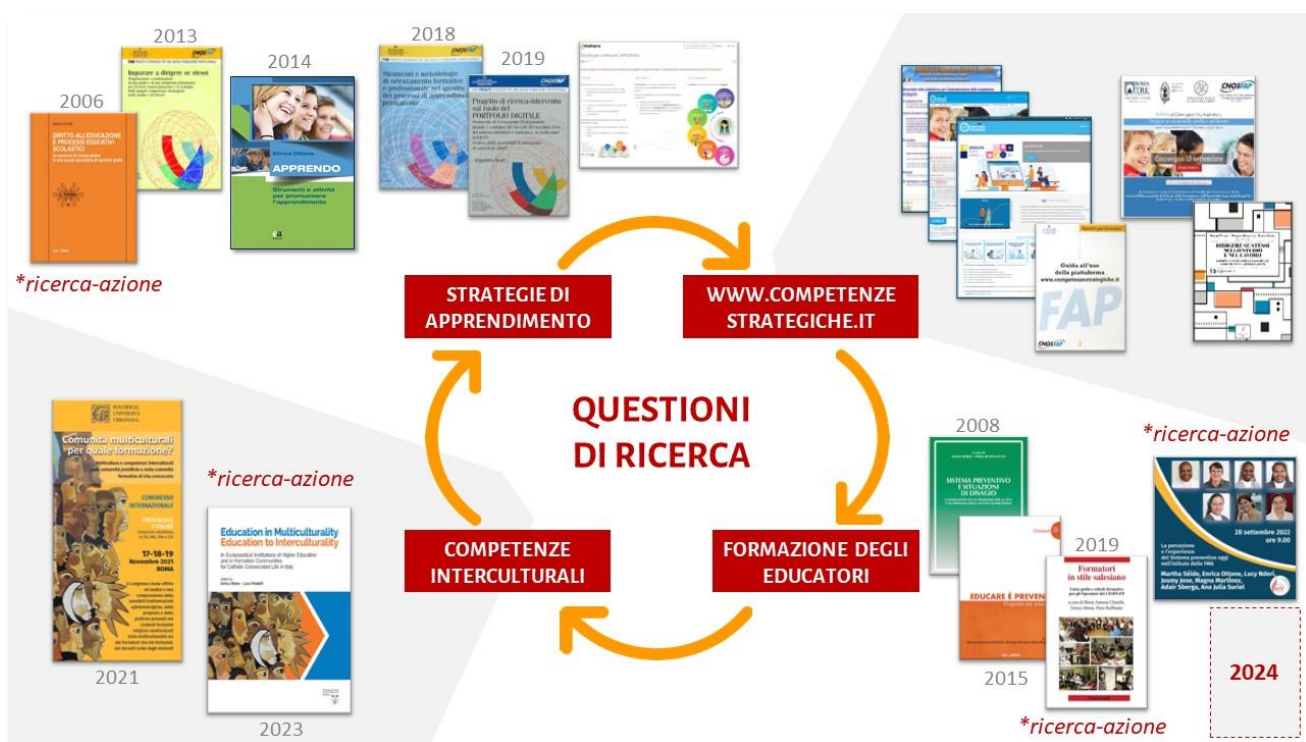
2006

DIRITTO ALL'EDUCAZIONE E PROCESSI EDUCATIVI SCOLASTICI

2013

Imparare a dirigere se stessi

2014

APPRENDO

Strumenti e attività per promuovere l'apprendimento

2018

Strumenti e metodologie di orientamento formativo e professionale nei contesti dei processi di apprendimento permanente

2019

Progetto di ricerca-intervento sul ruolo del PORTFOLIO DIGITALE

*ricerca-azione

Guida all'uso della piattaforma www.competenzestrategiche.it

FAP

STRATEGIE DI APPRENDIMENTO

WWW.COMPETENZE STRATEGICHE.IT

QUESTIONI DI RICERCA

COMPETENZE INTERCULTURALI

FORMAZIONE DEGLI EDUCATORI

PONTIFICIA UNIVERSITÀ URBANIANA

Comunità multiculturali per quale formazione?

CONGRESSO INTERNAZIONALE

17-18-19 Novembre 2021 ROMA

2021

*ricerca-azione

Education in Multiculturality Education to Interculturality

In Ecclesiastical Institutions of Higher Education and in Formation Communities for Catholic Consecrated Life in Italy

2023

2008

SISTEMA PREVENTIVO E SITUAZIONI DI DISAGIO

EDUCARE È PREVENIRE

2015

2019

Formatori in stile salesiano

*ricerca-azione

*ricerca-azione

28 settembre 2022 ore 9.00

Martha Séïde, Enrica Ottone, Lucy Ndovi, Jeomy Jose, Magna Martinez, Adair Sberga, Ana Julia Suriel

2024